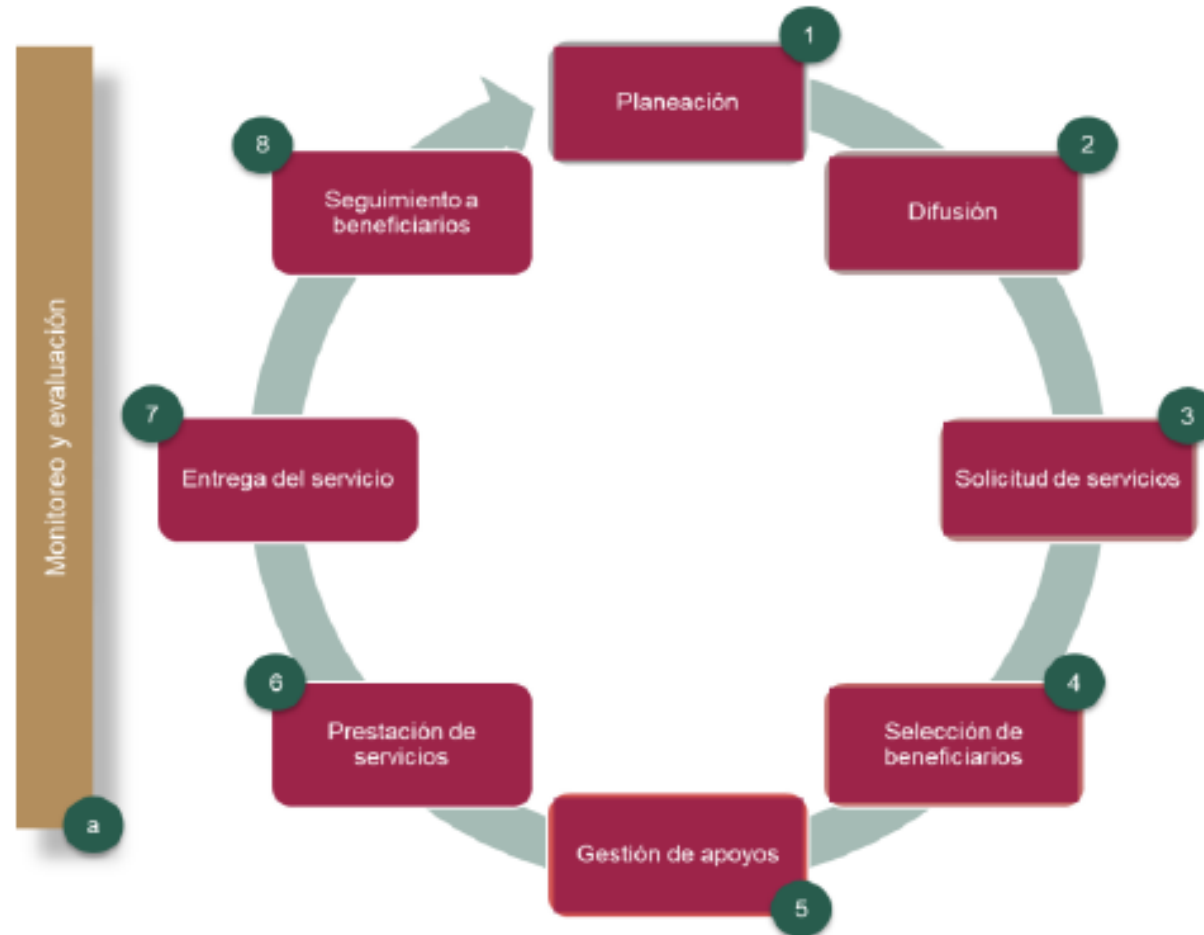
Monitoreo y evaluación

a

1
Planeación

2
Difusión

3
Solicitud de servicios

4
Selección de beneficiarios

5
Gestión de apoyos

6
Prestación de servicios

7
Entrega del servicio

8
Seguimiento a beneficiarios